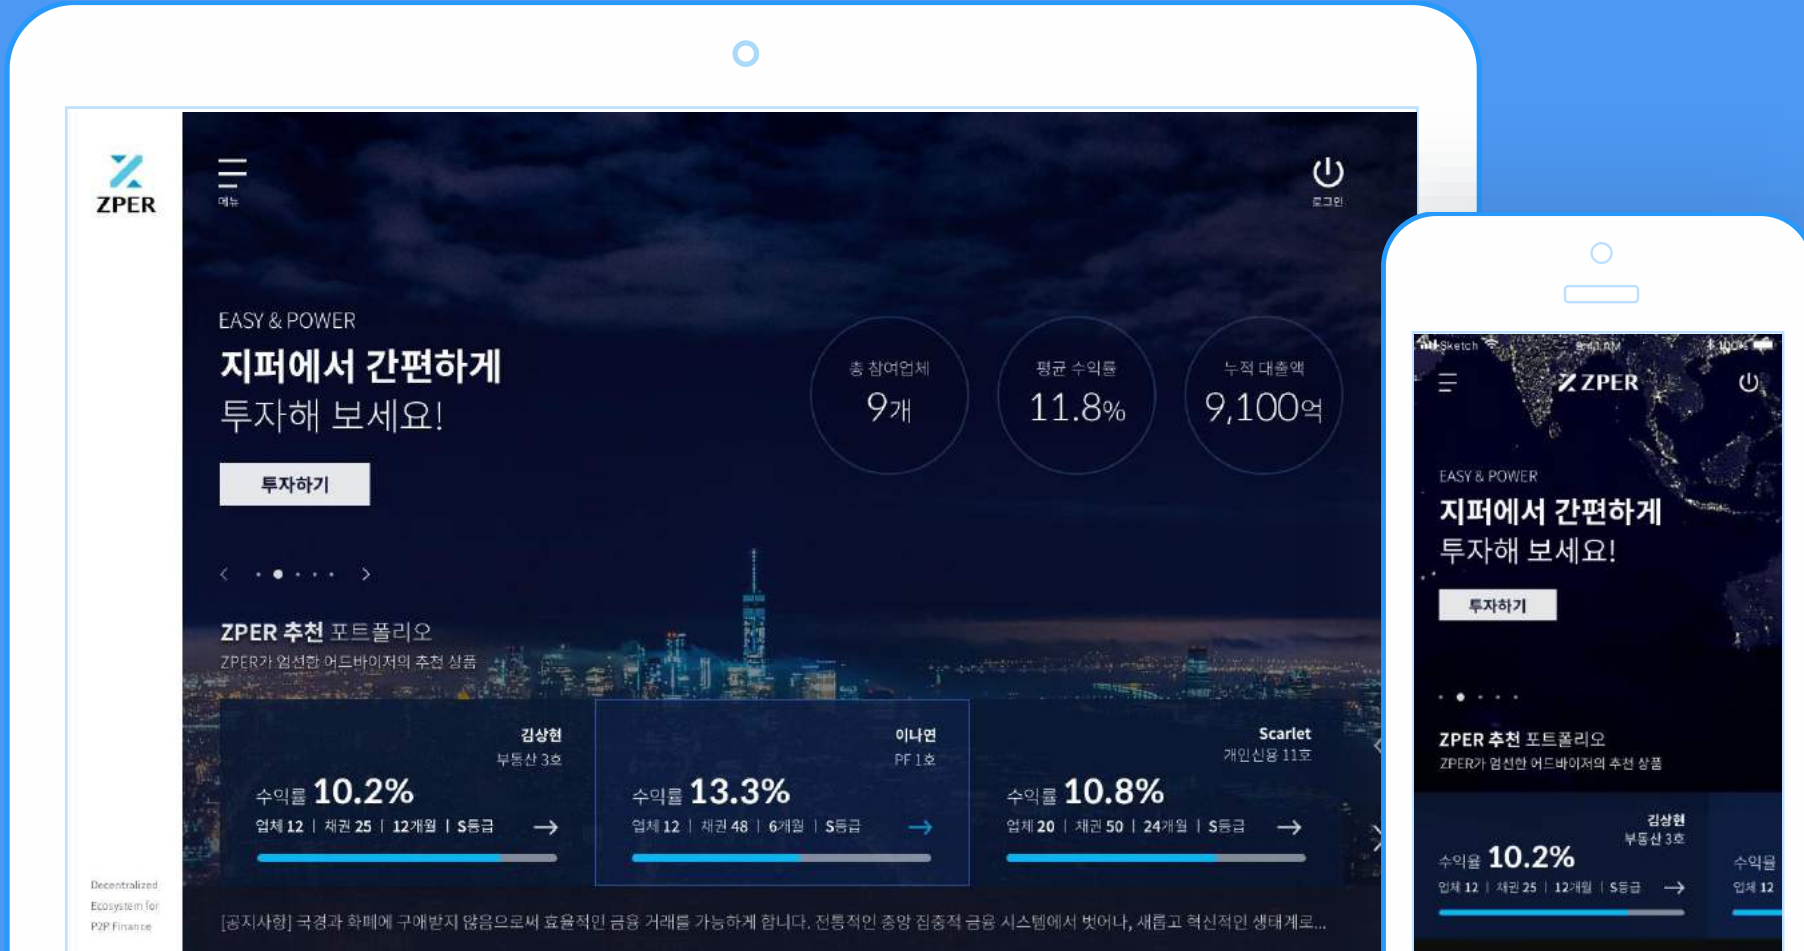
ZPER

메뉴

로그인

EASY & POWER
지퍼에서 간편하게
투자해 보세요!

투자하기

총 참여업체
9개

평균 수익률
11.8%

누적 대출액
9,100억

ZPER 추천 포트폴리오
ZPER가 엄선한 어드바이저의 추천 상품

김상현
부동산 3호
수익률 10.2%
업체 12 | 채권 25 | 12개월 | S등급

이나연
PF 1호
수익률 13.3%
업체 12 | 채권 48 | 6개월 | S등급

Scarlet
개인신용 11호
수익률 10.8%
업체 20 | 채권 50 | 24개월 | S등급

Decentralized Ecosystem for P2P Finance

[공지사항] 국경과 화폐에 구애받지 않음으로써 효율적인 금융 거래를 가능하게 합니다. 전통적인 중앙 집중적 금융 시스템에서 벗어나, 새롭고 혁신적인 생태계로...

Sketch 9:41 AM 100%

ZPER

EASY & POWER
지퍼에서 간편하게
투자해 보세요!

투자하기

ZPER 추천 포트폴리오
ZPER가 엄선한 어드바이저의 추천 상품

김상현
부동산 3호
수익률 10.2%
업체 12 | 채권 25 | 12개월 | S등급

수익률
업체 12